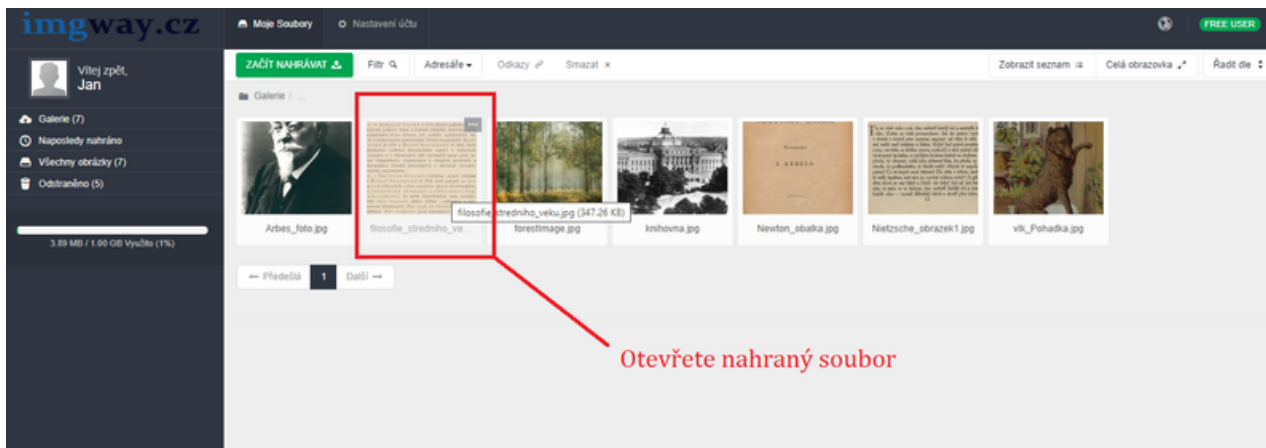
imgway.cz

Moje Soubory
Nastavení účtu
FREE USER

Vítej zpět,
Jan

Galerie (7)
Naposledy nahráno
Všechny obrázky (7)
Odstraněno (5)

3.89 MB / 1.00 GB Využito (1%)

ZAČÍT NAHRÁVAT
Filtr
Adresáře
Odkazy
Smazat
Zobrazit seznam
Celá obrazovka
Řadit dle

Galerie / ...

Arbes_foto.jpg
filosofie_stredniho_ve...
filosofie_stredniho_veku.jpg (347.26 KB)
forestimage.jpg
knihovna.jpg
Newton_obalka.jpg
Nietzsche_obrazek1.jpg
vlk_Pohadka.jpg

← Předešlá
1
Další →

Otevřete nahraný soubor